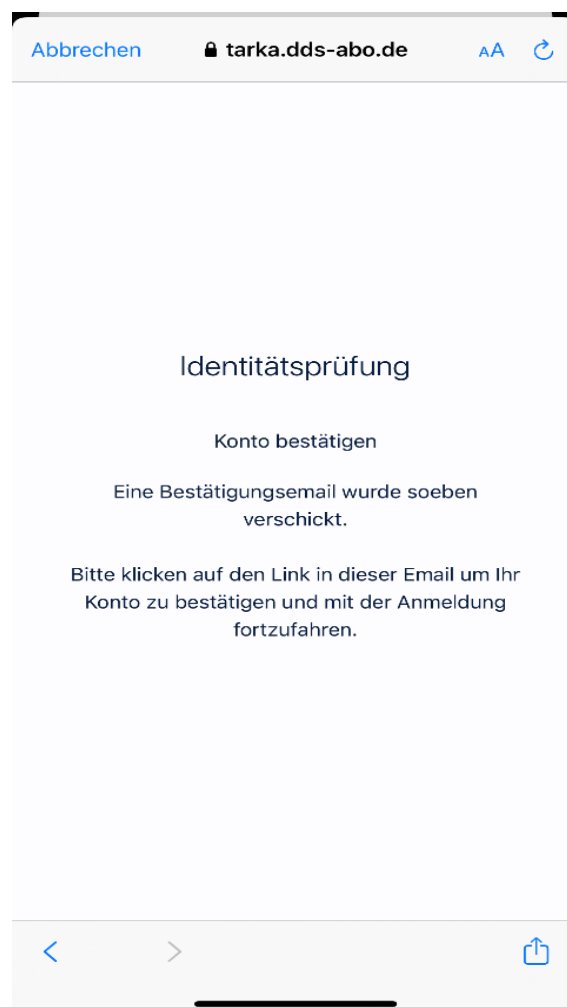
Abbrechen tarka.dds-abo.de AA

Identitätsprüfung

Konto bestätigen

Eine Bestätigungsemail wurde soeben verschickt.

Bitte klicken auf den Link in dieser Email um Ihr Konto zu bestätigen und mit der Anmeldung fortzufahren.